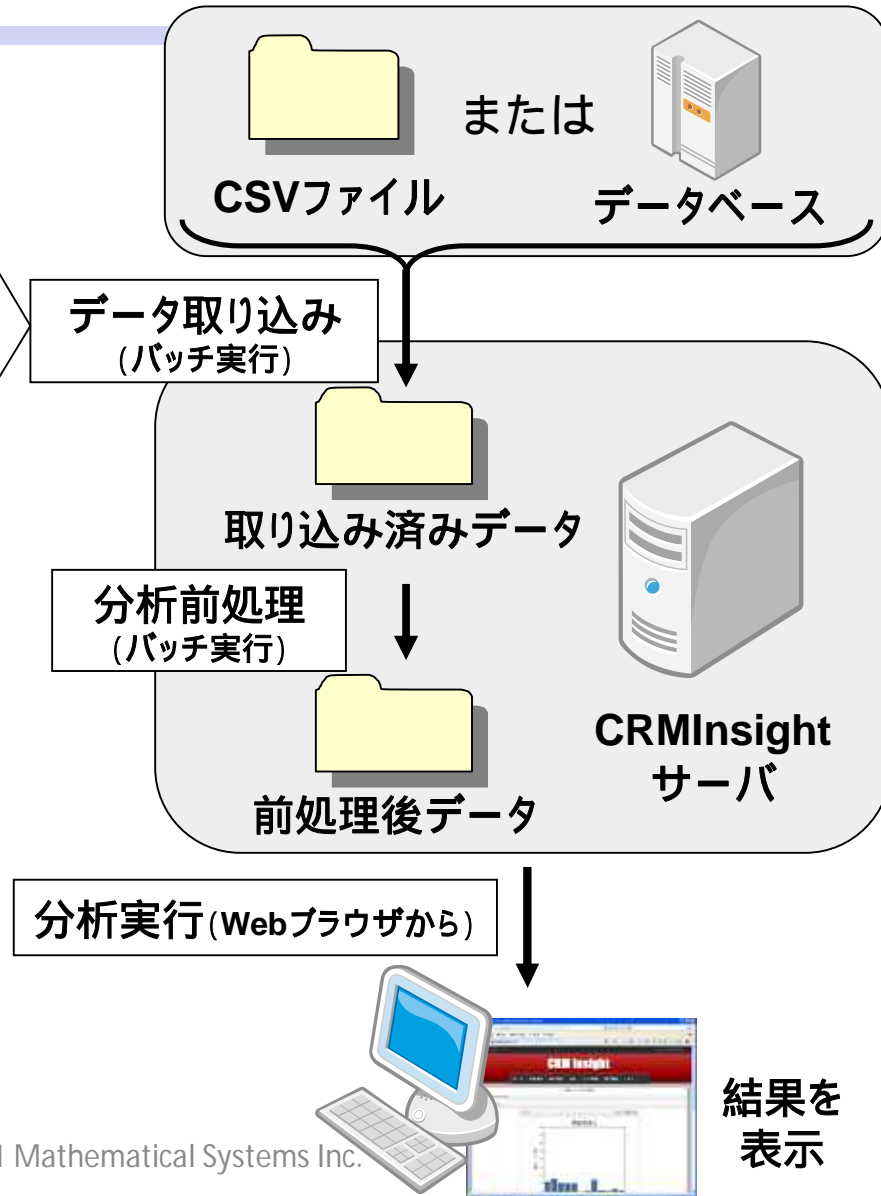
または

CSVファイル

データベース

データ取り込み
(バッチ実行)

取り込み済みデータ

分析前処理
(バッチ実行)

前処理後データ

CRMInsight
サーバ

分析実行(Webブラウザから)

CRM Insight

結果を
表示

l Mathematical Systems Inc.